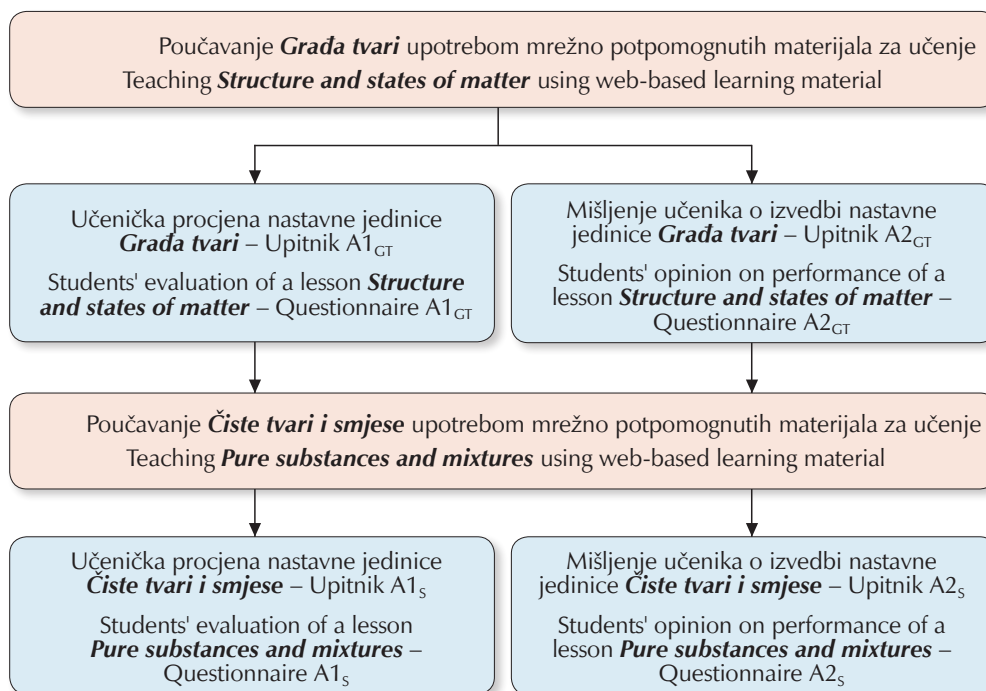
Poučavanje ***Građa tvari*** upotrebom mrežno potpomognutih materijala za učenje
Teaching ***Structure and states of matter*** using web-based learning material

Učenička procjena nastavne jedinice ***Građa tvari*** – Upitnik A1$_{GT}$

Students' evaluation of a lesson ***Structure and states of matter*** – Questionnaire A1$_{GT}$

Mišljenje učenika o izvedbi nastavne jedinice ***Građa tvari*** – Upitnik A2$_{GT}$

Students' opinion on performance of a lesson ***Structure and states of matter*** – Questionnaire A2$_{GT}$

Poučavanje ***Čiste tvari i smjese*** upotrebom mrežno potpomognutih materijala za učenje
Teaching ***Pure substances and mixtures*** using web-based learning material

Učenička procjena nastavne jedinice ***Čiste tvari i smjese*** – Upitnik A1$_{S}$

Students' evaluation of a lesson ***Pure substances and mixtures*** – Questionnaire A1$_{S}$

Mišljenje učenika o izvedbi nastavne jedinice ***Čiste tvari i smjese*** – Upitnik A2$_{S}$

Students' opinion on performance of a lesson ***Pure substances and mixtures*** – Questionnaire A2$_{S}$